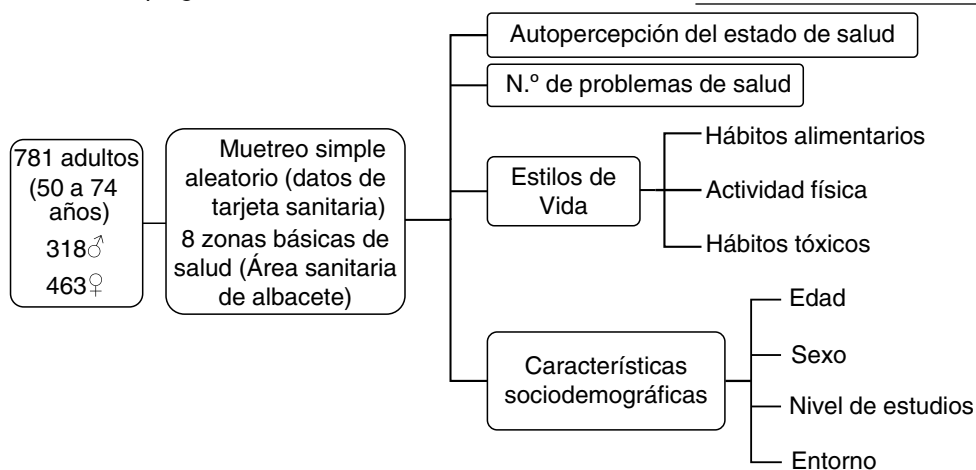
781 adultos (50 a 74 años)
318♂
463♀

Muetreo simple aleatorio (datos de tarjeta sanitaria)
8 zonas básicas de salud (Área sanitaria de albacete)

Autopercepción del estado de salud

N.º de problemas de salud

Estilos de Vida

Hábitos alimentarios

Actividad física

Hábitos tóxicos

Características sociodemográficas

Edad

Sexo

Nivel de estudios

Entorno